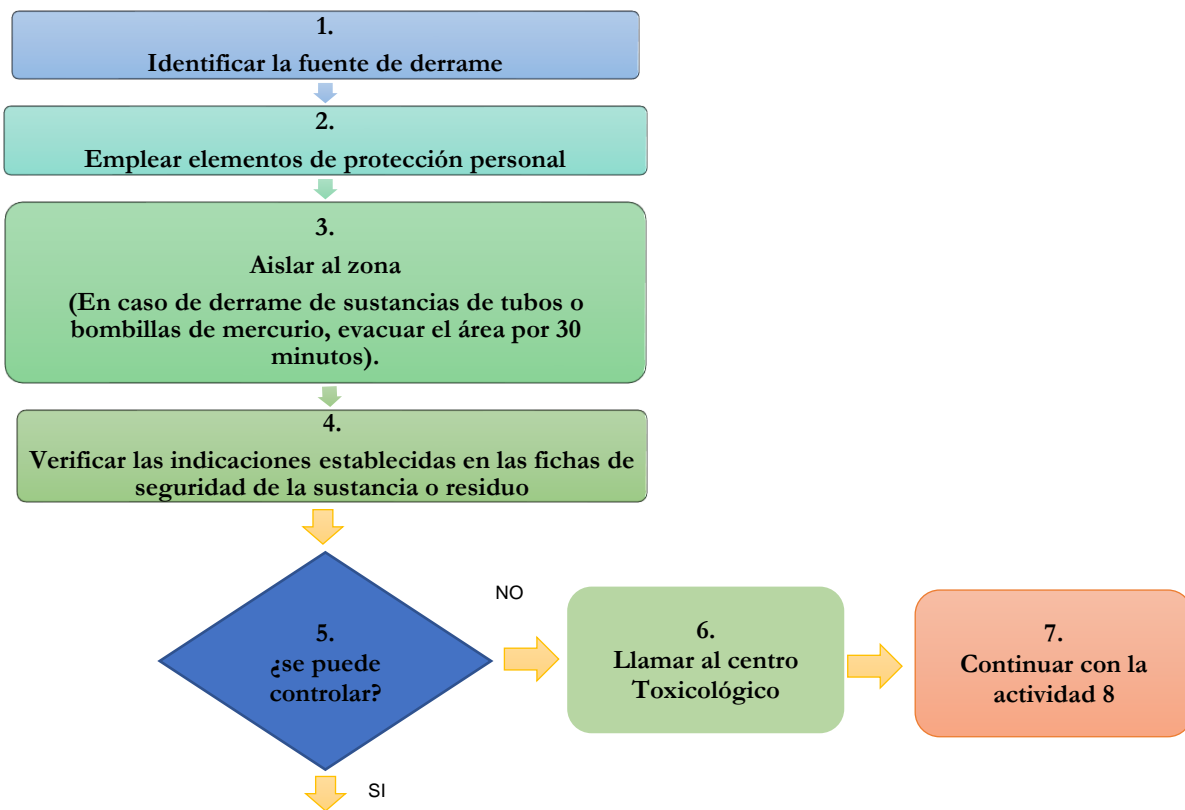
1.
Identificar la fuente de derrame

2.
Emplear elementos de protección personal

3.
Aislar al zona
(En caso de derrame de sustancias de tubos o bombillas de mercurio, evacuar el área por 30 minutos).

4.
Verificar las indicaciones establecidas en las fichas de seguridad de la sustancia o residuo

5.
¿se puede controlar?

NO

6.
Llamar al centro Toxicológico

7.
Continuar con la actividad 8

SI